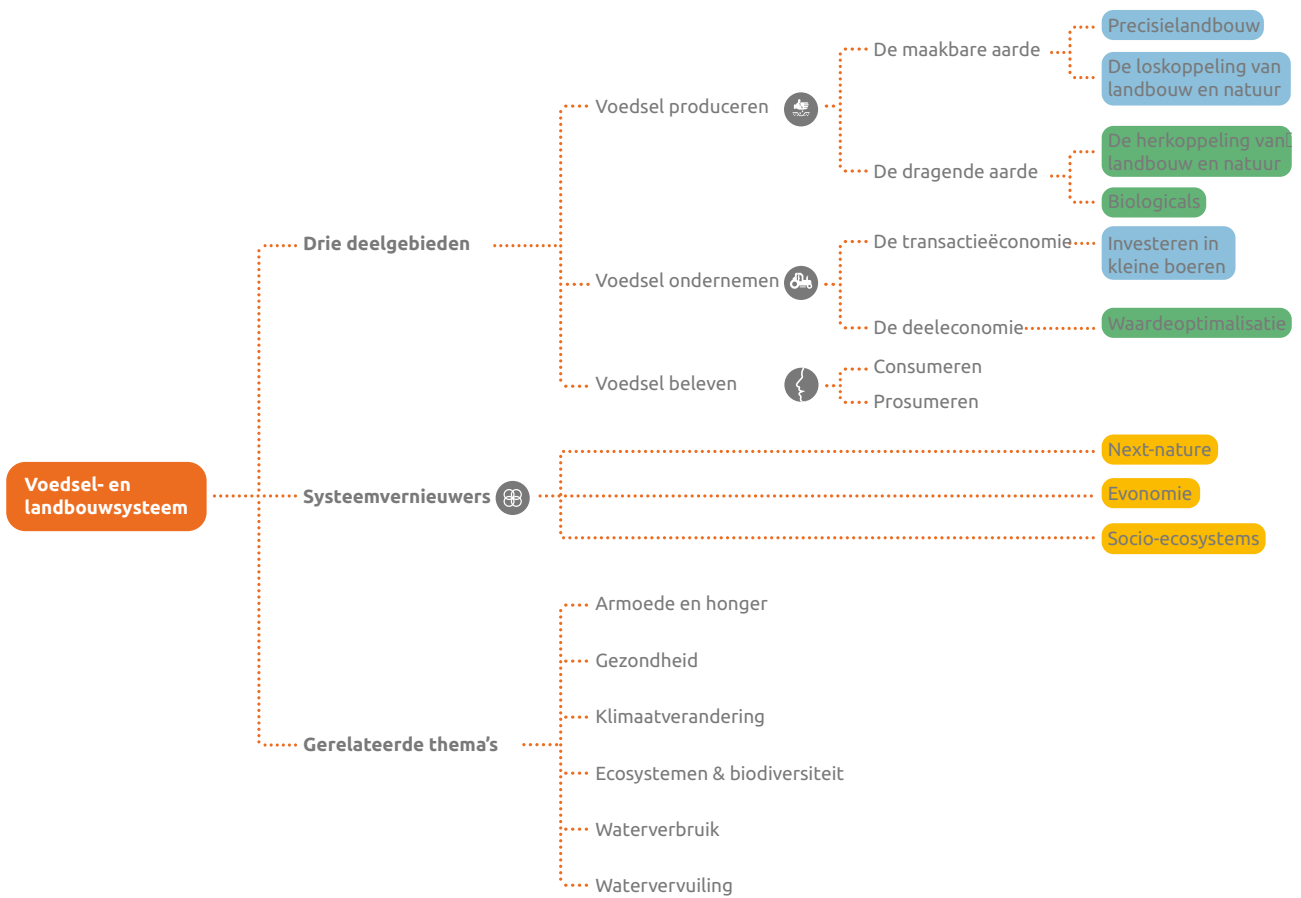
Voedsel- en landbouwsysteem

Drie deelgebieden

Voedsel produceren

De maakbare aarde

Precisielandbouw

De loskoppeling van landbouw en natuur

De dragende aarde

De herkoppeling van landbouw en natuur

Biologicals

Voedsel ondernemen

De transactieëconomie

Investeren in kleine boeren

De deeleconomie

Waardeoptimalisatie

Voedsel beleven

Consumeren

Prosumeren

Systeemvernieuwers

Next-nature

Evonomie

Socio-ecosystems

Gerelateerde thema's

Armoede en honger

Gezondheid

Klimaatverandering

Ecosystemen & biodiversiteit

Waterverbruik

Watervervuiling